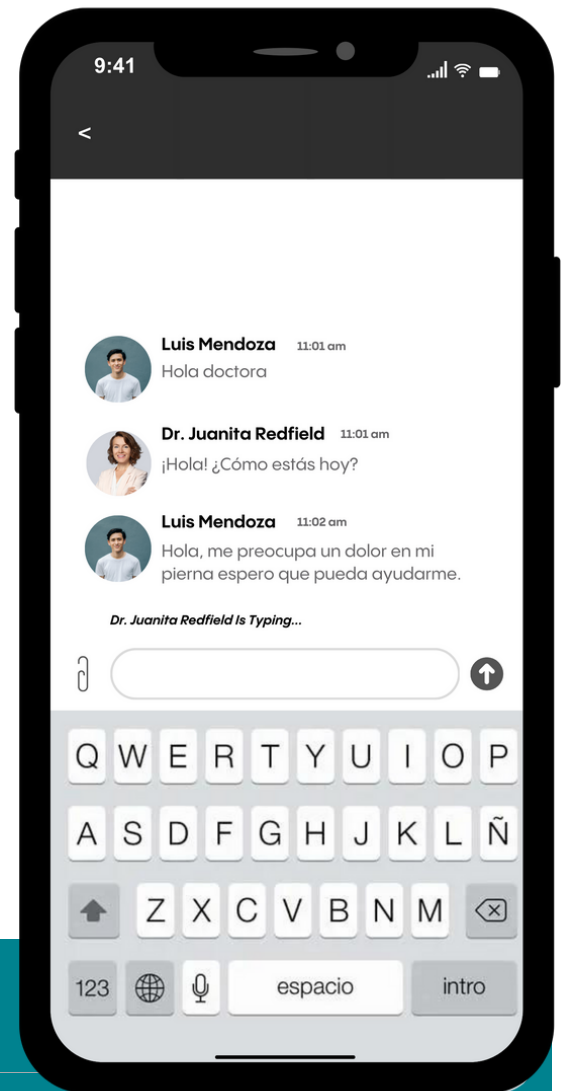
9:41

<

Luis Mendoza 11:01 am
Hola doctora

Dr. Juanita Redfield 11:01 am
¡Hola! ¿Cómo estás hoy?

Luis Mendoza 11:02 am
Hola, me preocupa un dolor en mi pierna espero que pueda ayudarme.

Dr. Juanita Redfield Is Typing...

Q W E R T Y U I O P
A S D F G H J K L Ñ
Z X C V B N M
123 espacio intro